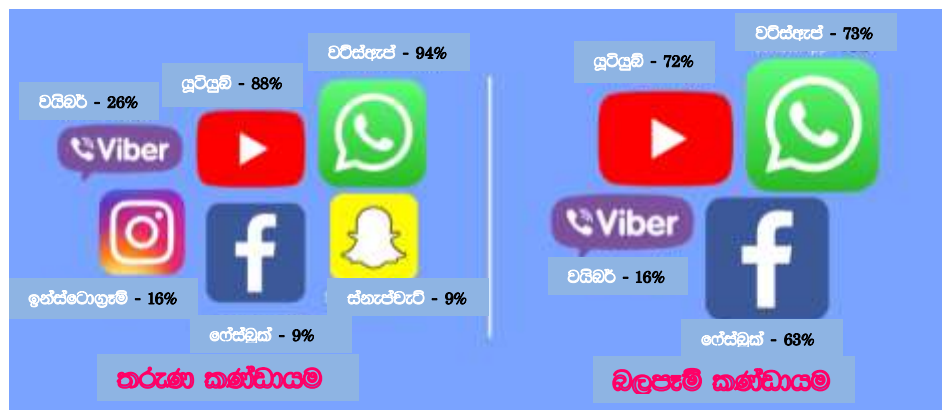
වයිබර් - 26%

යූටියුබ් - 88%

වට්ස්ඇප් - 94%

Viber

ඉන්ස්ටොග්‍රෑම් - 16%

ෆේස්බුක් - 9%

ස්නැප්චැට් - 9%

තරුණ කණ්ඩායම

යූටියුබ් - 72%

වට්ස්ඇප් - 73%

Viber

වයිබර් - 16%

ෆේස්බුක් - 63%

බලපෑම් කණ්ඩායම